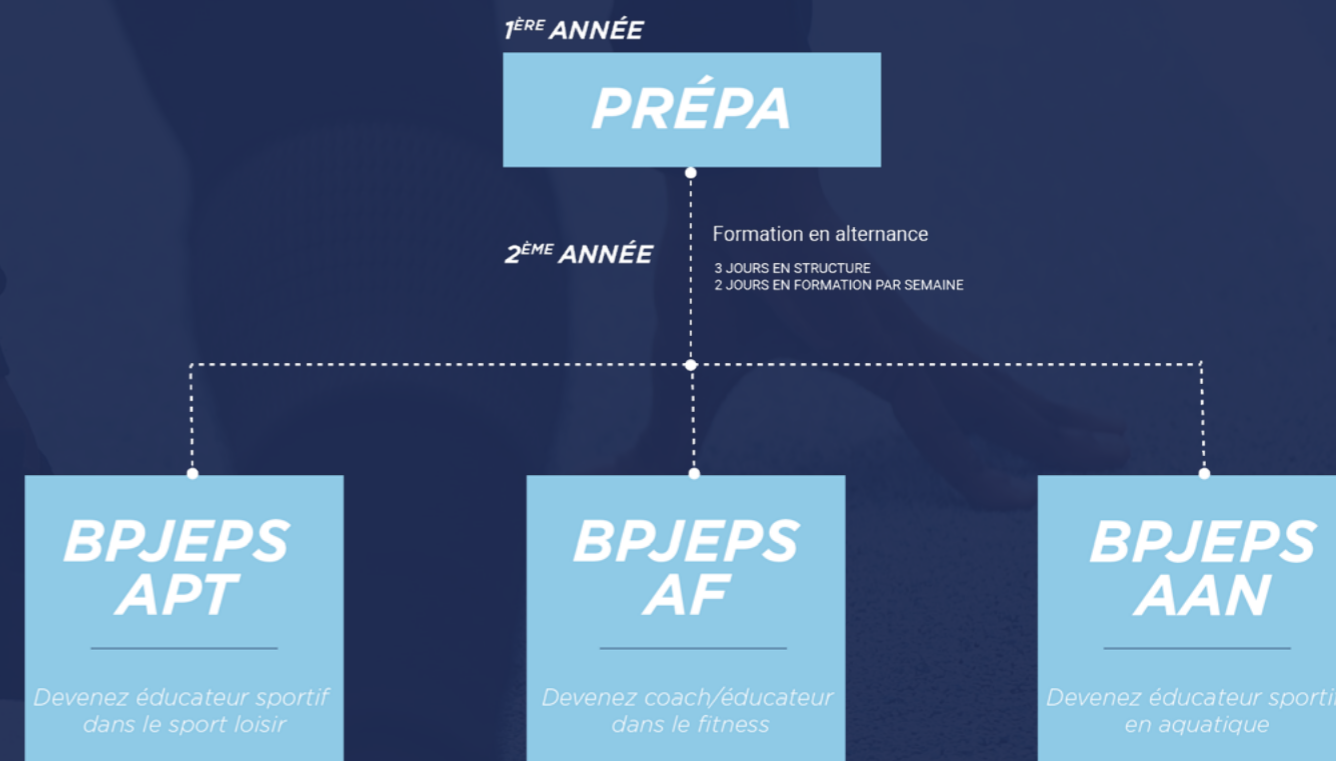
1$^{ÈRE}$ ANNÉE

PRÉPA

2$^{ÈME}$ ANNÉE

Formation en alternance

3 JOURS EN STRUCTURE
2 JOURS EN FORMATION PAR SEMAINE

BPJEPS APT

Devenez éducateur sportif dans le sport loisir

BPJEPS AF

Devenez coach/éducateur dans le fitness

BPJEPS AAN

Devenez éducateur sporti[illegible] en aquatique